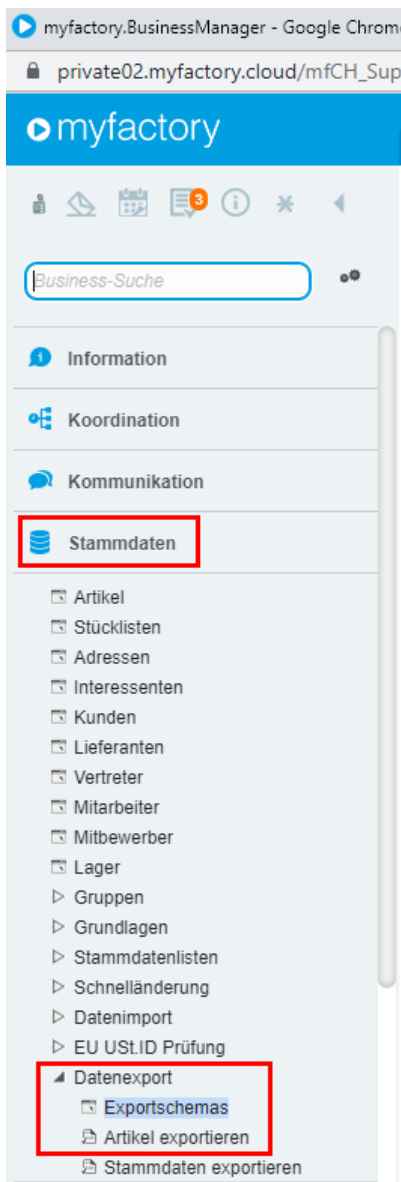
myfactory.BusinessManager - Google Chrome

private02.myfactory.cloud/mfCH_Sup

myfactory

3

Business-Suche

Information

Koordination

Kommunikation

Stammdaten

Artikel
Stücklisten
Adressen
Interessenten
Kunden
Lieferanten
Vertreter
Mitarbeiter
Mitbewerber
Lager
Gruppen
Grundlagen
Stammdatenlisten
Schnelländerung
Datenimport
EU USt.ID Prüfung
Datenexport
Exportschemas
Artikel exportieren
Stammdaten exportieren